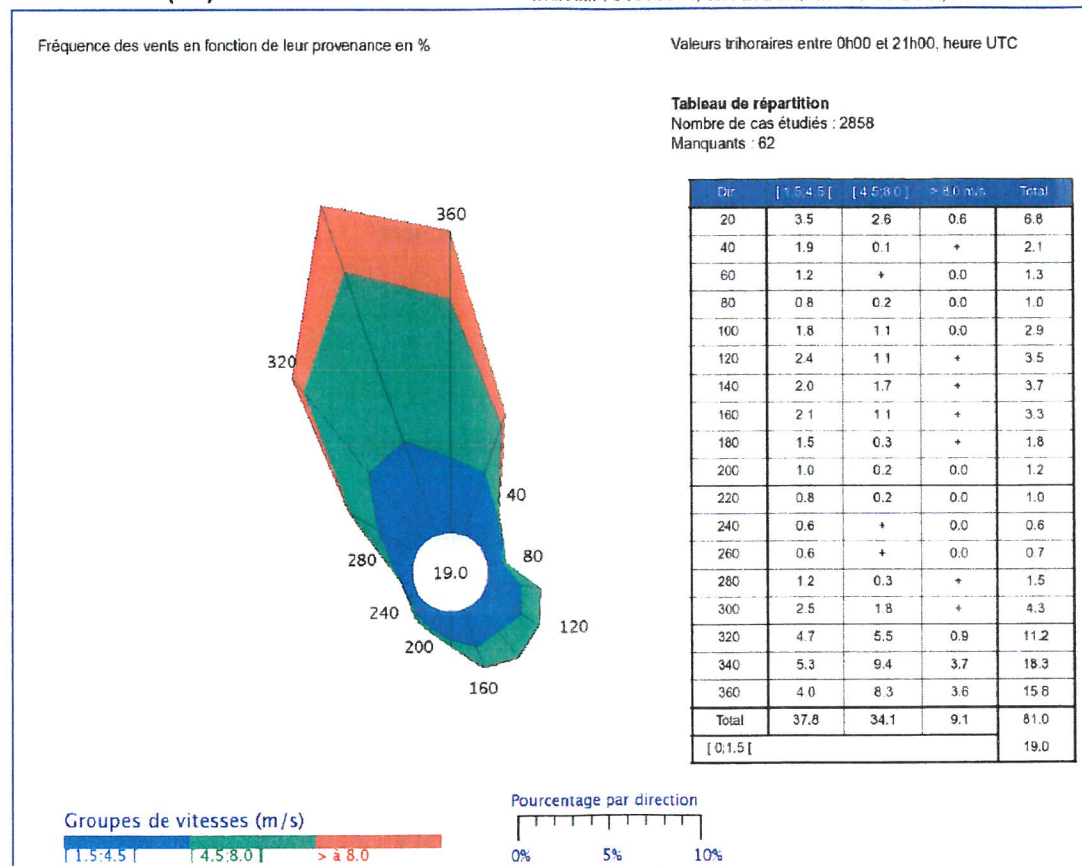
Fréquence des vents en fonction de leur provenance en %

Valeurs trihoraires entre 0h00 et 21h00, heure UTC

360

320

40

280

19.0

80

240

120

200

160

Tableau de répartition
Nombre de cas étudiés : 2858
Manquants : 62

| Dir | [ 1.5:4.5 [ | [ 4.5:8.0 ] | > 8.0 m/s | Total |
|---|---|---|---|---|
| 20 | 3.5 | 2.6 | 0.6 | 6.8 |
| 40 | 1.9 | 0.1 | + | 2.1 |
| 60 | 1.2 | + | 0.0 | 1.3 |
| 80 | 0.8 | 0.2 | 0.0 | 1.0 |
| 100 | 1.8 | 1.1 | 0.0 | 2.9 |
| 120 | 2.4 | 1.1 | + | 3.5 |
| 140 | 2.0 | 1.7 | + | 3.7 |
| 160 | 2.1 | 1.1 | + | 3.3 |
| 180 | 1.5 | 0.3 | + | 1.8 |
| 200 | 1.0 | 0.2 | 0.0 | 1.2 |
| 220 | 0.8 | 0.2 | 0.0 | 1.0 |
| 240 | 0.6 | + | 0.0 | 0.6 |
| 260 | 0.6 | + | 0.0 | 0.7 |
| 280 | 1.2 | 0.3 | + | 1.5 |
| 300 | 2.5 | 1.8 | + | 4.3 |
| 320 | 4.7 | 5.5 | 0.9 | 11.2 |
| 340 | 5.3 | 9.4 | 3.7 | 18.3 |
| 360 | 4.0 | 8.3 | 3.6 | 15.8 |
| Total | 37.8 | 34.1 | 9.1 | 81.0 |
| [ 0;1.5 [ | | | | 19.0 |

Groupes de vitesses (m/s)
[ 1.5:4.5 [ [ 4.5:8.0 ] > à 8.0

Pourcentage par direction
0% 5% 10%